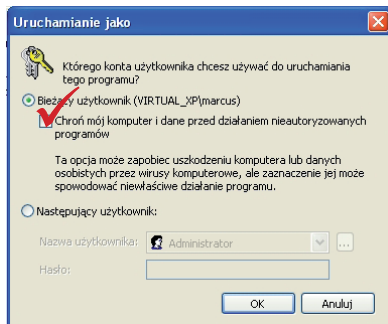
Uruchamianie jako

Którego konta użytkownika chcesz używać do uruchamiania tego programu?

Bieżący użytkownik (VIRTUAL_XP\marcus)

Chroń mój komputer i dane przed działaniem nieautoryzowanych programów

Ta opcja może zapobiec uszkodzeniu komputera lub danych osobistych przez wirusy komputerowe, ale zaznaczenie jej może spowodować niewłaściwe działanie programu.

Następujący użytkownik:

Nazwa użytkownika: Administrator

Hasło:

OK Anuluj